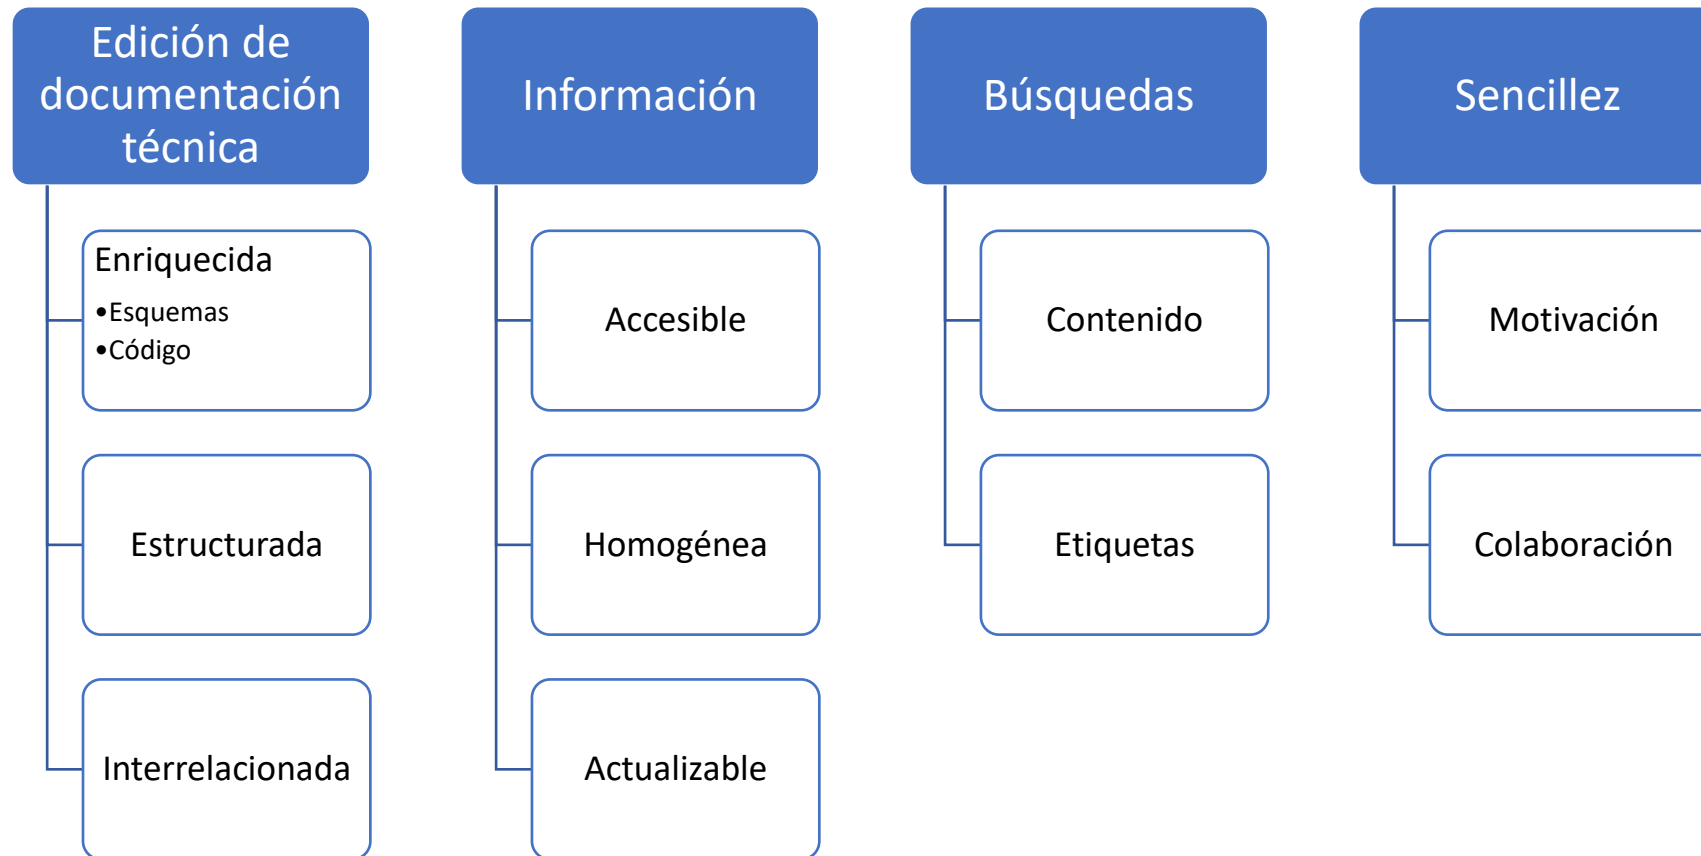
Edición de documentación técnica

Enriquecida
• Esquemas
• Código

Estructurada

Interrelacionada

Información

Accesible

Homogénea

Actualizable

Búsquedas

Contenido

Etiquetas

Sencillez

Motivación

Colaboración